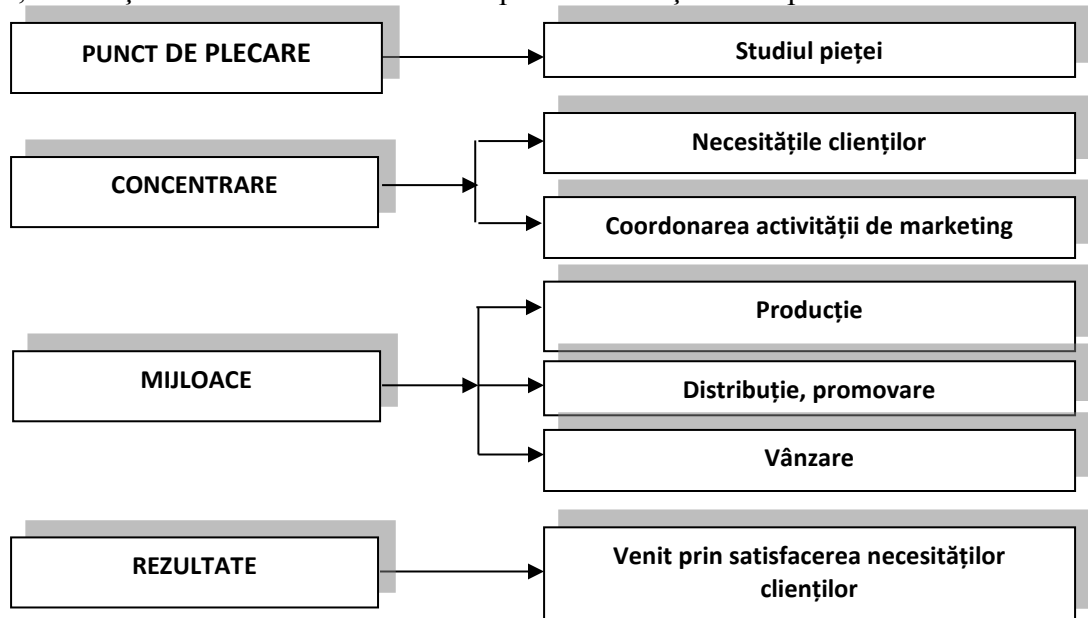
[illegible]

PUNCT DE PLECARE

Studiul pieței

CONCENTRARE

Necesitățile clienților

Coordonarea activității de marketing

MIJLOACE

Producție

Distribuție, promovare

Vânzare

REZULTATE

Venit prin satisfacerea necesităților clienților